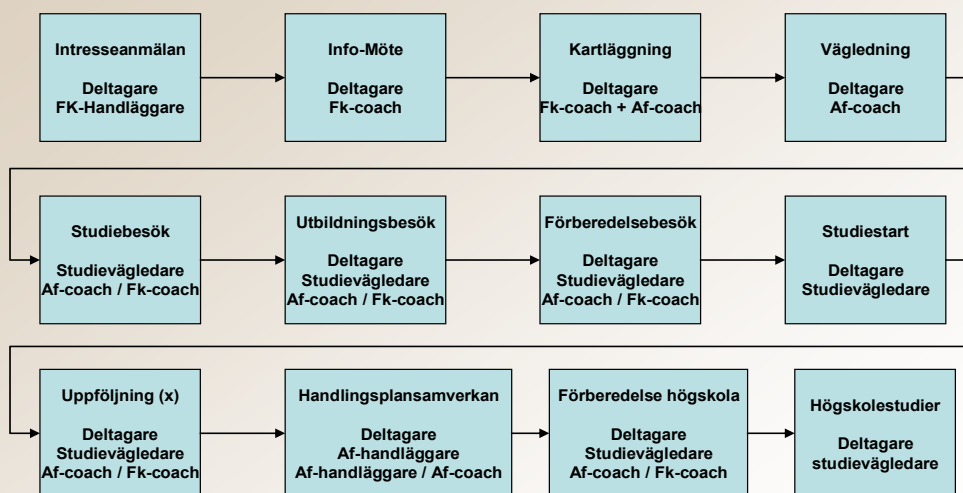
Intresseanmälan

Deltagare
FK-Handläggare

Info-Möte

Deltagare
Fk-coach

Kartläggning

Deltagare
Fk-coach + Af-coach

Vägledning

Deltagare
Af-coach

Studiebesök

Studievägledare
Af-coach / Fk-coach

Utbildningsbesök

Deltagare
Studievägledare
Af-coach / Fk-coach

Förberedelsebesök

Deltagare
Studievägledare
Af-coach / Fk-coach

Studiestart

Deltagare
Studievägledare

Uppföljning (x)

Deltagare
Studievägledare
Af-coach / Fk-coach

Handlingsplansamverkan

Deltagare
Af-handläggare
Af-handläggare / Af-coach

Förberedelse högskola

Deltagare
Studievägledare
Af-coach / Fk-coach

Högskolestudier

Deltagare
studievägledare